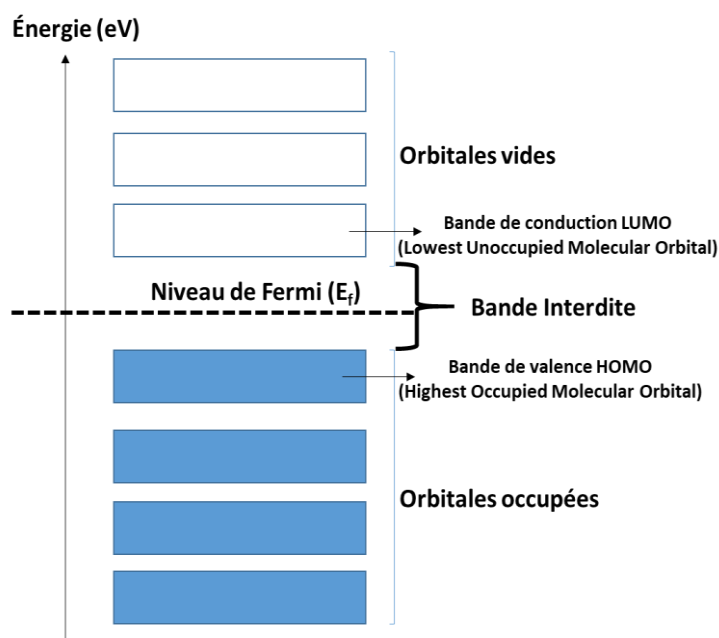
Énergie (eV)

Orbitales vides

Bande de conduction LUMO
(Lowest Unoccupied Molecular Orbital)

Niveau de Fermi ($E_f$)

Bande Interdite

Bande de valence HOMO
(Highest Occupied Molecular Orbital)

Orbitales occupées